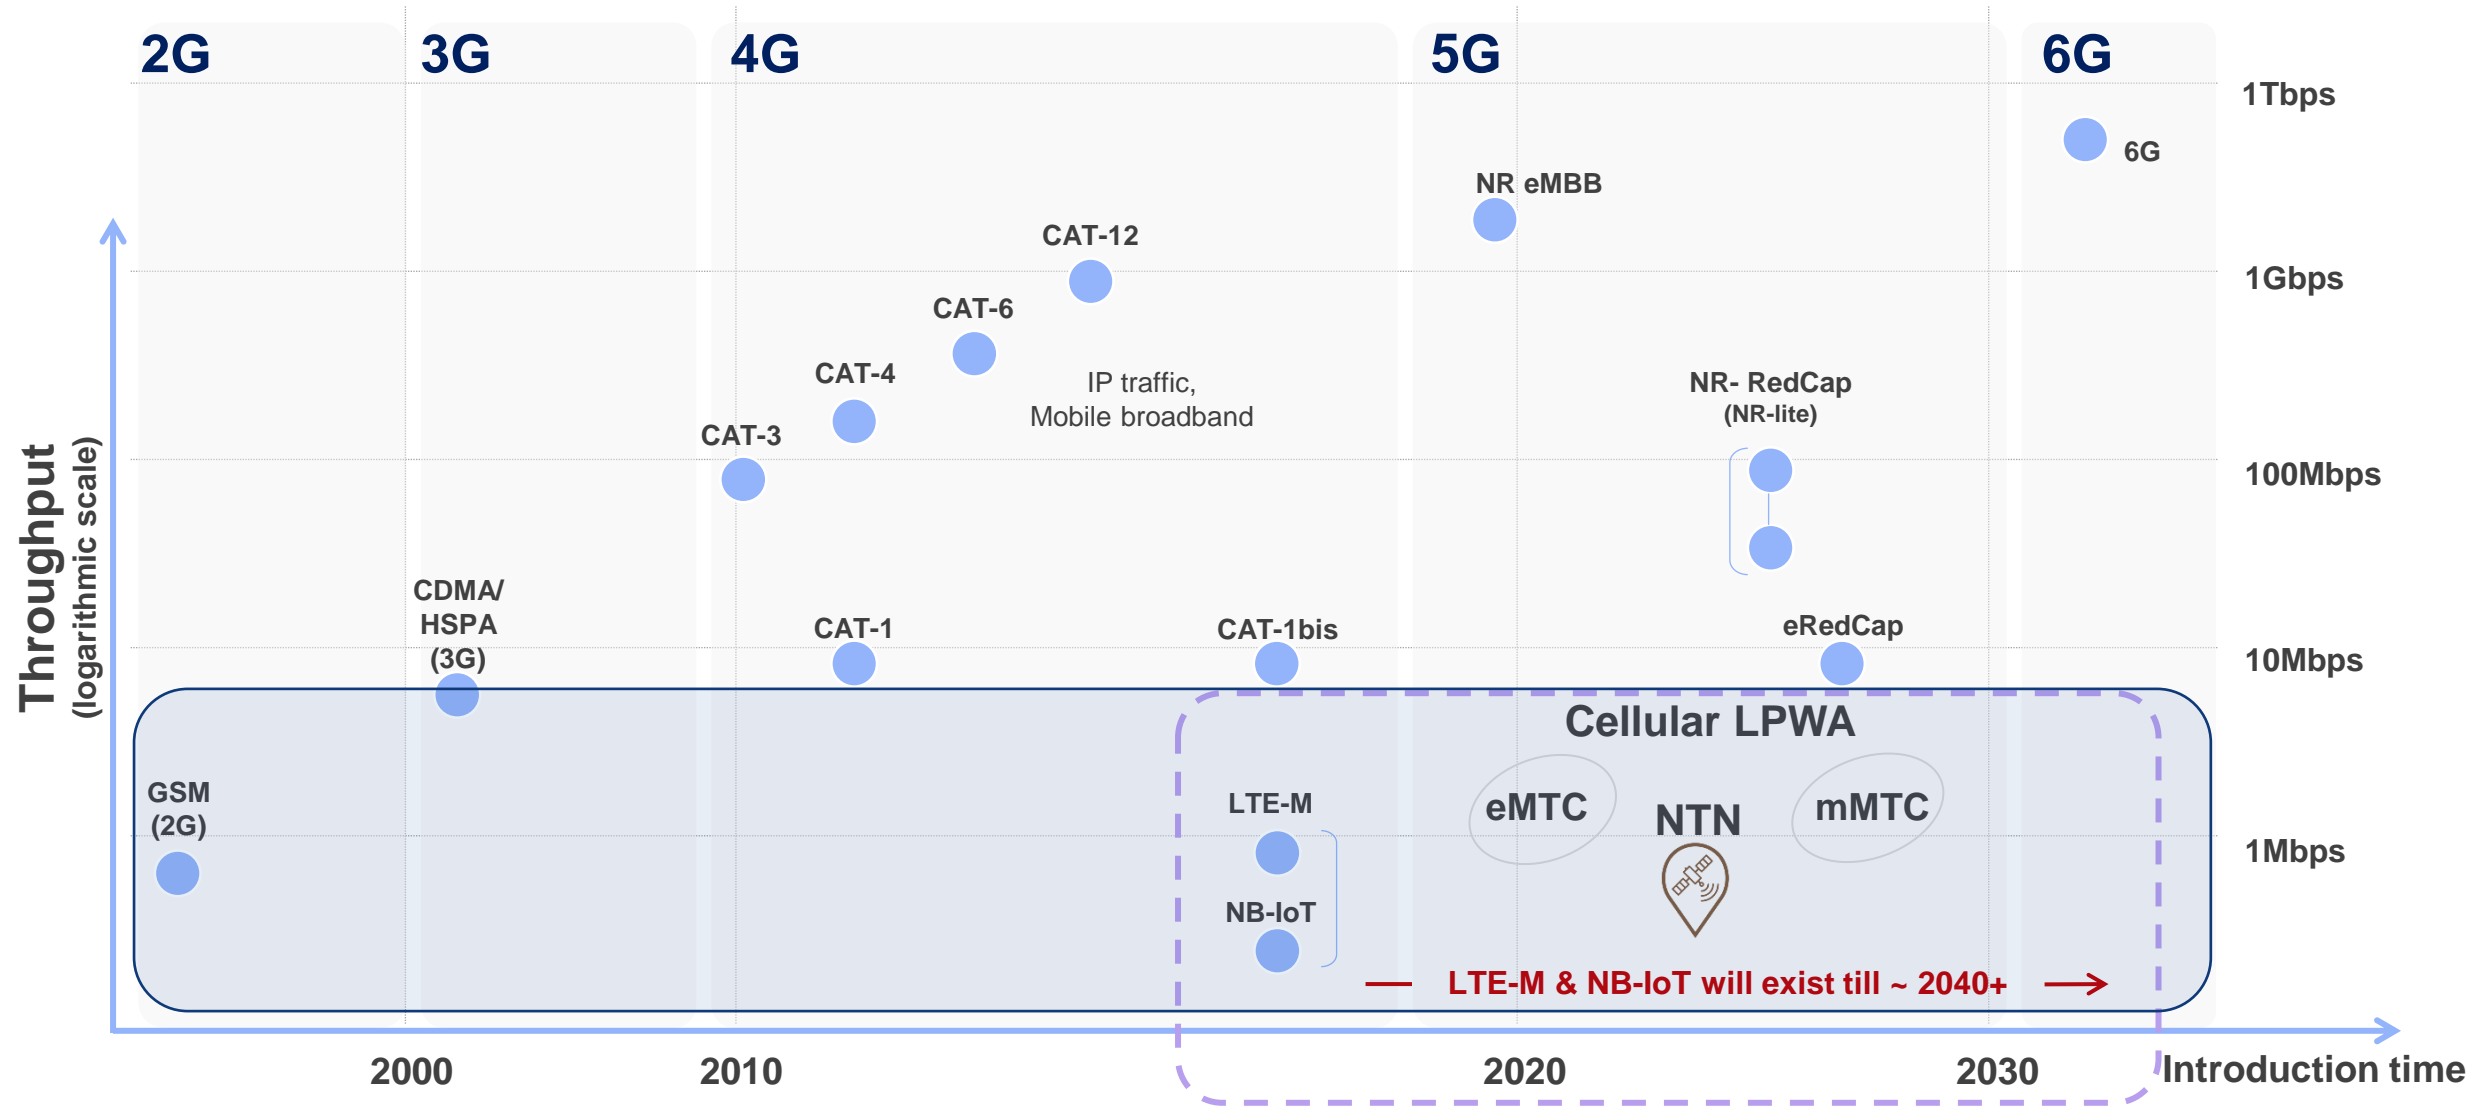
2G 3G 4G 5G 6G

1Tbps
1Gbps
100Mbps
10Mbps
1Mbps

Throughput
(logarithmic scale)

6G
NR eMBB
CAT-12
CAT-6
CAT-4
CAT-3
IP traffic,
Mobile broadband
NR- RedCap
(NR-lite)
CDMA/
HSPA
(3G)
CAT-1
CAT-1bis
eRedCap
GSM
(2G)

Cellular LPWA
LTE-M
NB-IoT
eMTC
NTN
mMTC
LTE-M & NB-IoT will exist till ~ 2040+

2000
2010
2020
2030
Introduction time